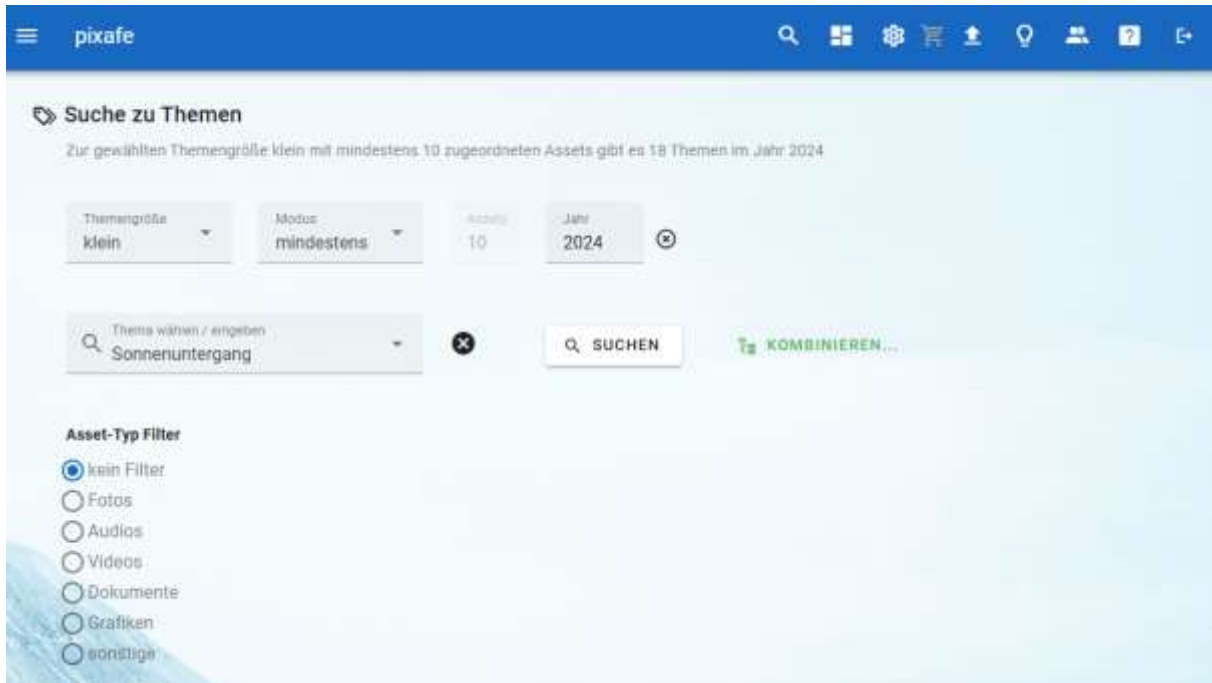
pixafe

Suche zu Themen

Zur gewählten Themengröße klein mit mindestens 10 zugeordneten Assets gibt es 18 Themen im Jahr 2024

Themengröße
klein

Modus
mindestens

Assets
10

Jahr
2024

Thema wählen / eingeben
Sonnenuntergang

SUCHEN

KOMBINIEREN...

Asset-Typ Filter

kein Filter
Fotos
Audios
Videos
Dokumente
Grafiken
sonstige